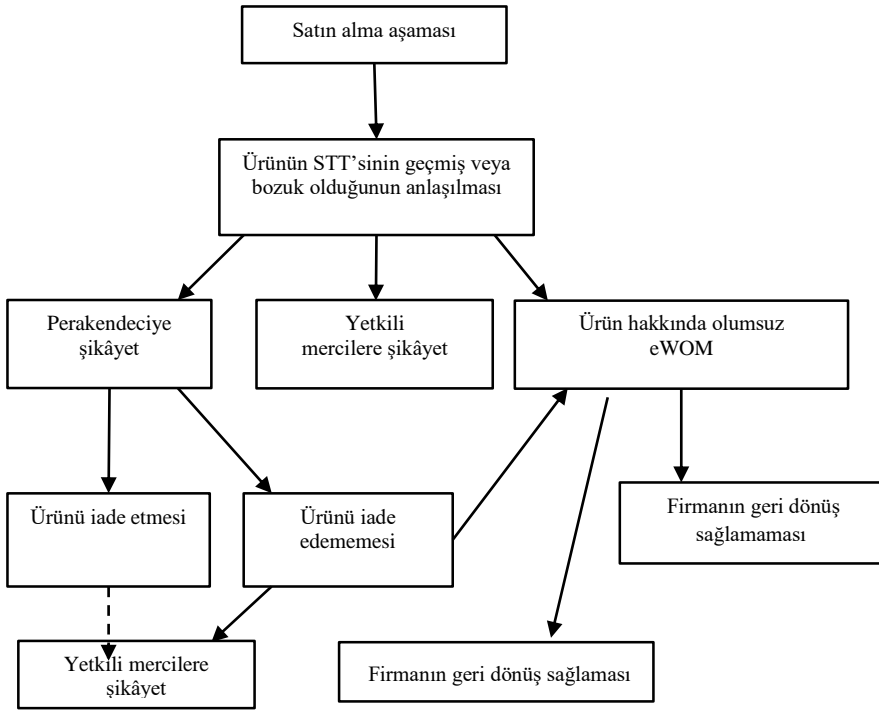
Satın alma aşaması

Ürünün STT'sinin geçmiş veya bozuk olduğunun anlaşılması

Perakendeciye şikâyet

Yetkili mercilere şikâyet

Ürün hakkında olumsuz eWOM

Ürünü iade etmesi

Ürünü iade edememesi

Firmanın geri dönüş sağlamaması

Yetkili mercilere şikâyet

Firmanın geri dönüş sağlaması